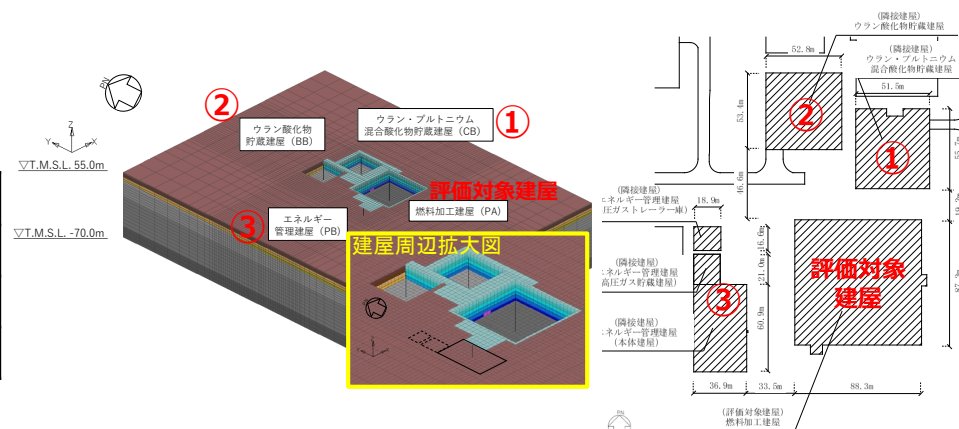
PN

Z
Y X

▽T.M.S.L. 55.0m

▽T.M.S.L. -70.0m

②

ウラン酸化物
貯蔵建屋（BB）

ウラン・プルトニウム
混合酸化物貯蔵建屋（CB）

①

評価対象建屋

③

エネルギー
管理建屋（PB）

燃料加工建屋（PA）

建屋周辺拡大図

(隣接建屋)
ウラン酸化物貯蔵建屋

52.8m

(隣接建屋)
ウラン・プルトニウム
混合酸化物貯蔵建屋

51.5m

53.4m

②

①

16.6m

(隣接建屋)
エネルギー管理建屋
(高圧ガストレーラー庫)

18.9m

(隣接建屋)
エネルギー管理建屋
(高圧ガス貯蔵建屋)

21.0m

16.0m

③

評価対象
建屋

(隣接建屋)
エネルギー管理建屋
(本体建屋)

60.9m

36.9m

33.5m

88.3m

(評価対象建屋)
燃料加工建屋

PN